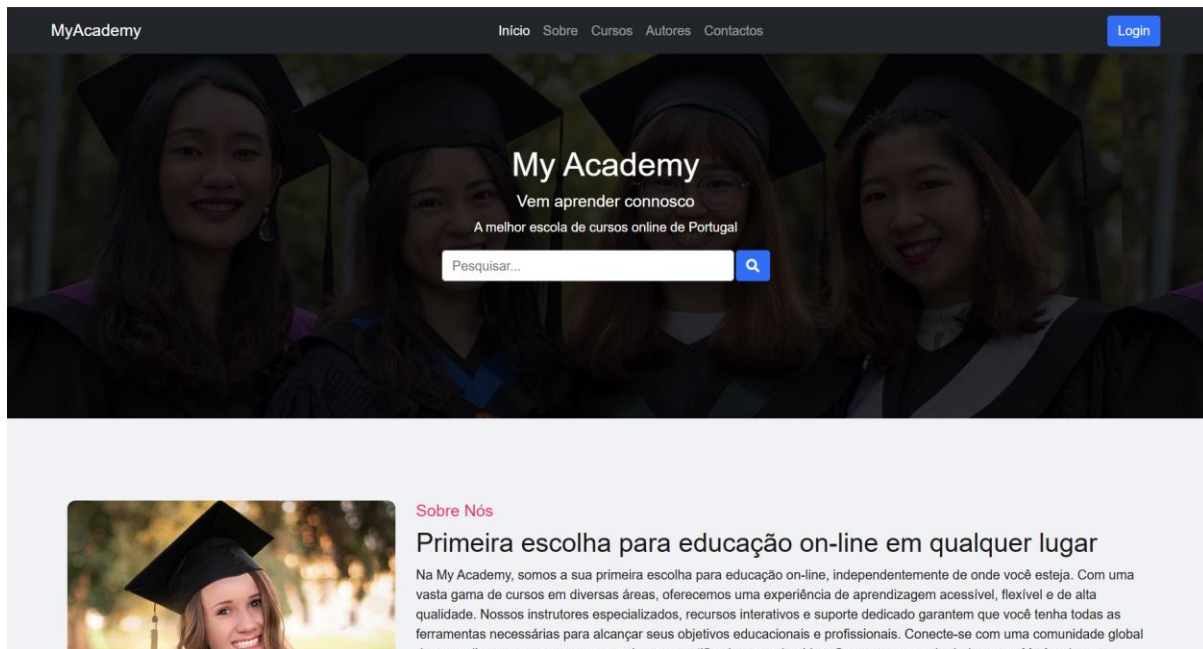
MyAcademy

Início Sobre Cursos Autores Contactos

Login

My Academy

Vem aprender connosco

A melhor escola de cursos online de Portugal

Pesquisar...

Sobre Nós

Primeira escolha para educação on-line em qualquer lugar

Na My Academy, somos a sua primeira escolha para educação on-line, independentemente de onde você esteja. Com uma vasta gama de cursos em diversas áreas, oferecemos uma experiência de aprendizagem acessível, flexível e de alta qualidade. Nossos instrutores especializados, recursos interativos e suporte dedicado garantem que você tenha todas as ferramentas necessárias para alcançar seus objetivos educacionais e profissionais. Conecte-se com uma comunidade global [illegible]